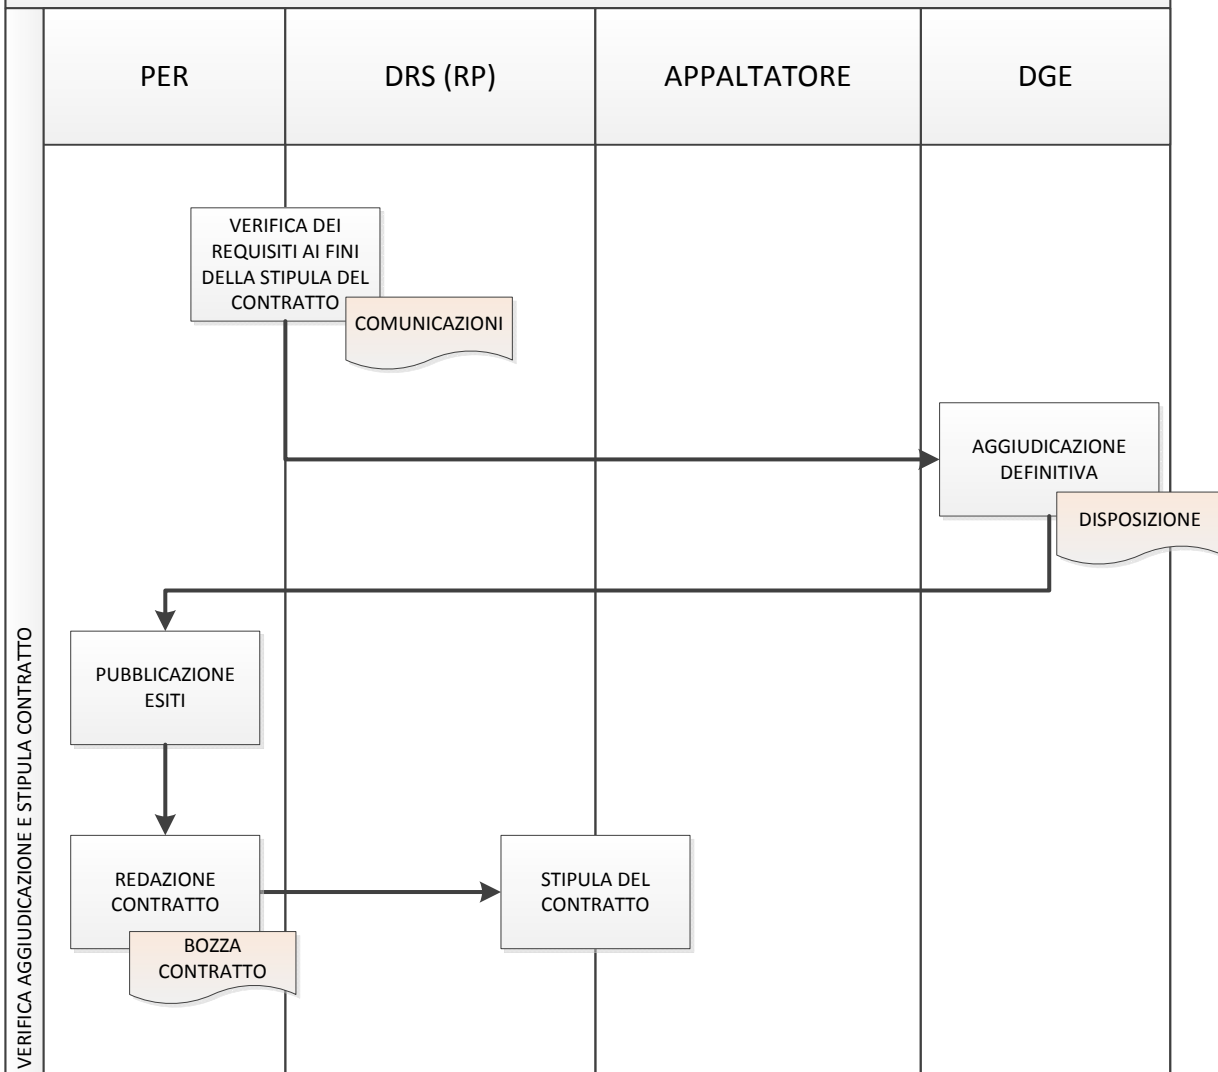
VERIFICA AGGIUDICAZIONE E STIPULA CONTRATTO

PER

DRS (RP)

APPALTATORE

DGE

VERIFICA DEI REQUISITI AI FINI DELLA STIPULA DEL CONTRATTO

COMUNICAZIONI

AGGIUDICAZIONE DEFINITIVA

DISPOSIZIONE

PUBBLICAZIONE ESITI

REDAZIONE CONTRATTO

BOZZA CONTRATTO

STIPULA DEL CONTRATTO